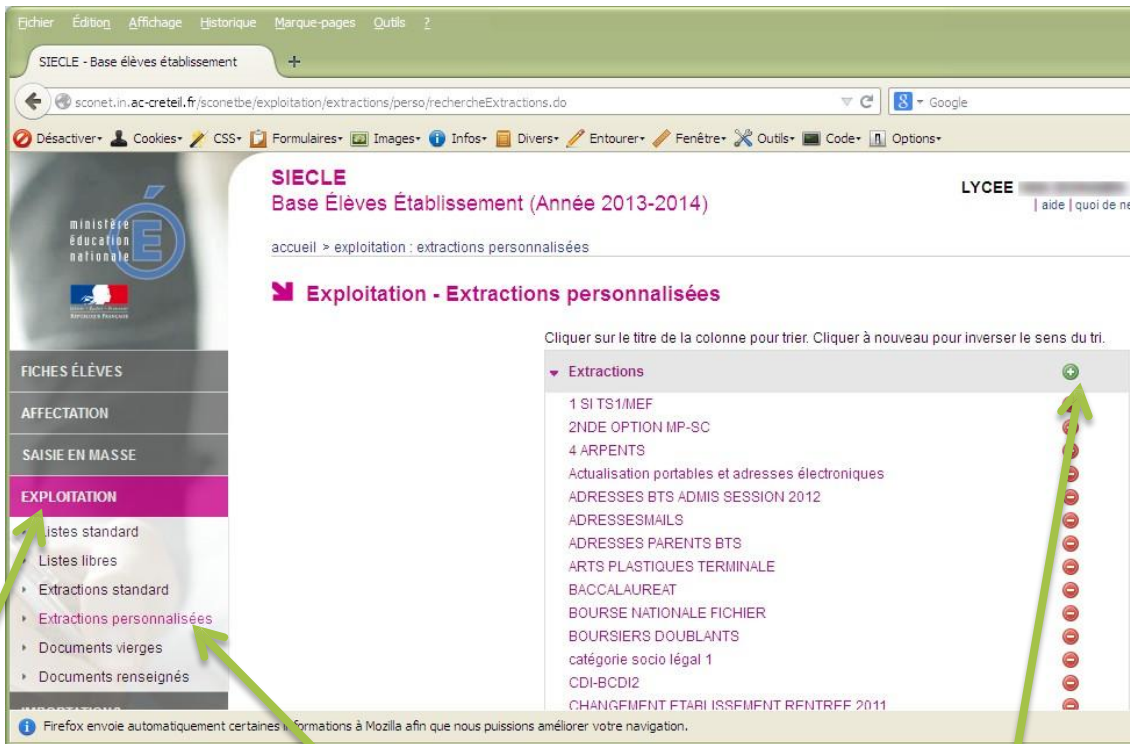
Fichier Édition Affichage Historique Marque-pages Outils ?

SIECLE - Base élèves établissement +

sconet.in.ac-creteil.fr/sconetbe/exploitation/extractions/perso/rechercheExtractions.do Google

Désactiver Cookies CSS Formulaires Images Infos Divers Entourer Fenêtre Outils Code Options

ministère éducation nationale

SIECLE
Base Élèves Établissement (Année 2013-2014)

LYCEE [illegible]
| aide | quoi de n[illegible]

accueil > exploitation : extractions personnalisées

Exploitation - Extractions personnalisées

Cliquer sur le titre de la colonne pour trier. Cliquer à nouveau pour inverser le sens du tri.

FICHES ÉLÈVES
AFFECTATION
SAISIE EN MASSE
EXPLOITATION
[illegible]istes standard
Listes libres
Extractions standard
Extractions personnalisées
Documents vierges
Documents renseignés

Extractions
1 SI TS1/MEF
2NDE OPTION MP-SC
4 ARPENTS
Actualisation portables et adresses électroniques
ADRESSES BTS ADMIS SESSION 2012
ADRESSESMAILS
ADRESSES PARENTS BTS
ARTS PLASTIQUES TERMINALE
BACCALAUREAT
BOURSE NATIONALE FICHIER
BOURSIERS DOUBLANTS
catégorie socio légal 1
CDI-BCDI2
CHANGEMENT ETABLISSEMENT RENTREE 2011

Firefox envoie automatiquement certaines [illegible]formations à Mozilla afin que nous puissions améliorer votre navigation.